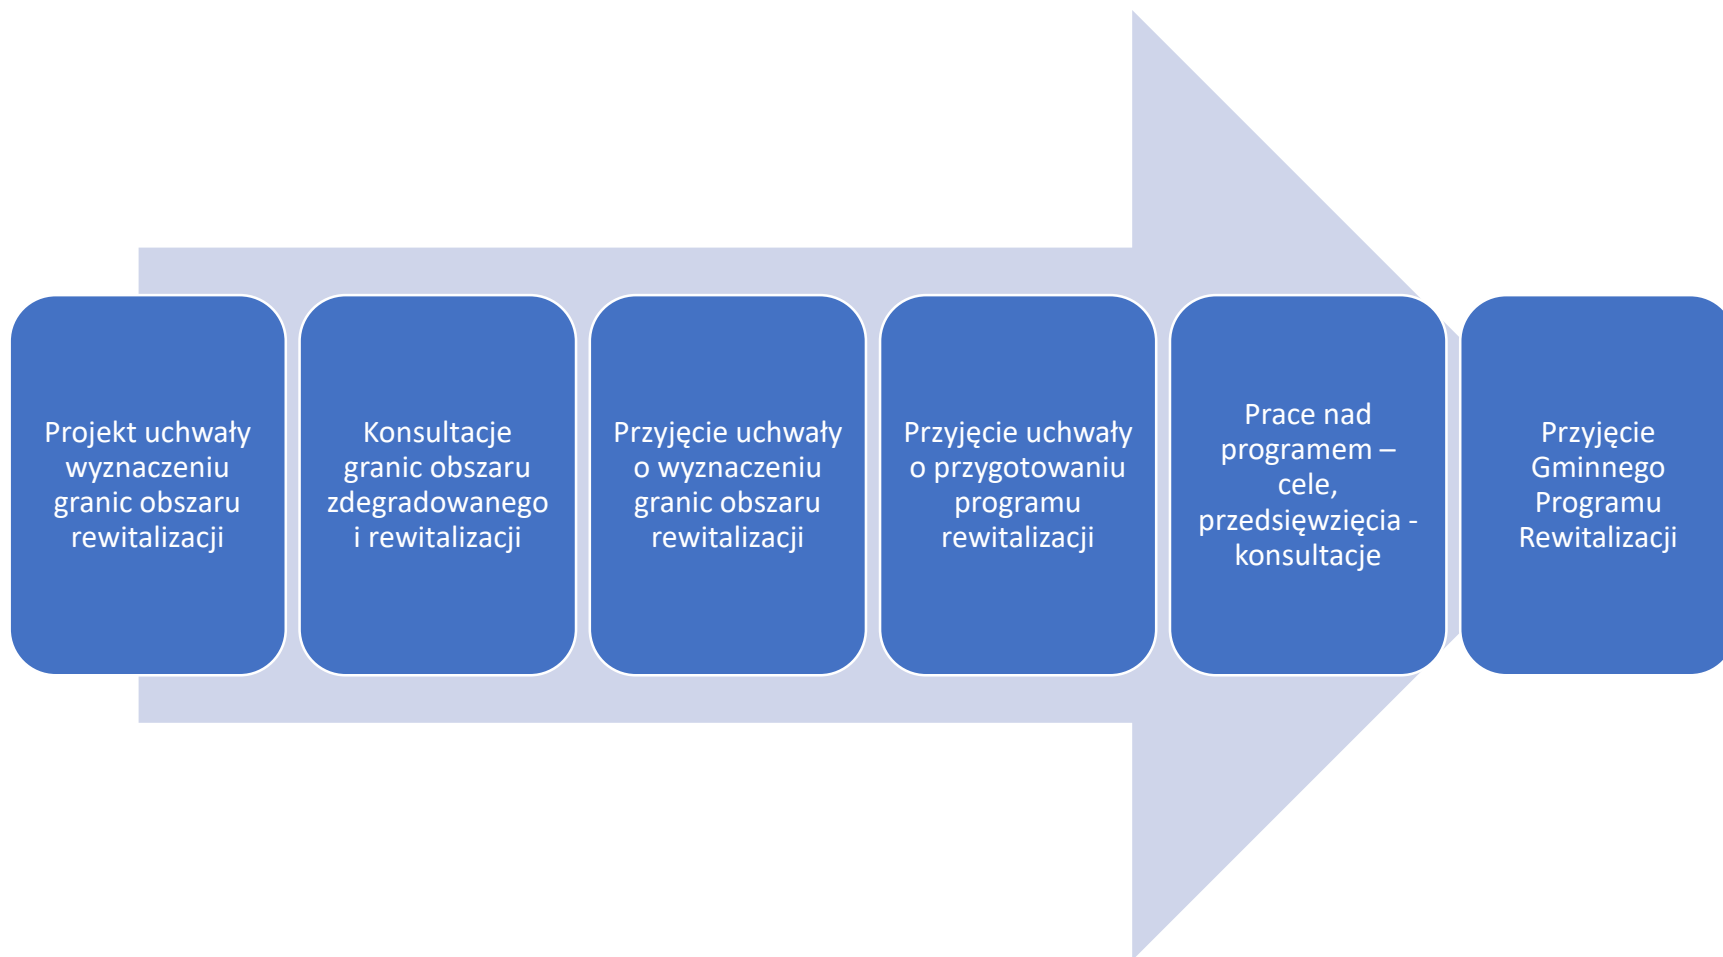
Projekt uchwały wyznaczeniu granic obszaru rewitalizacji

Konsultacje granic obszaru zdegradowanego i rewitalizacji

Przyjęcie uchwały o wyznaczeniu granic obszaru rewitalizacji

Przyjęcie uchwały o przygotowaniu programu rewitalizacji

Prace nad programem – cele, przedsięwzięcia - konsultacje

Przyjęcie Gminnego Programu Rewitalizacji